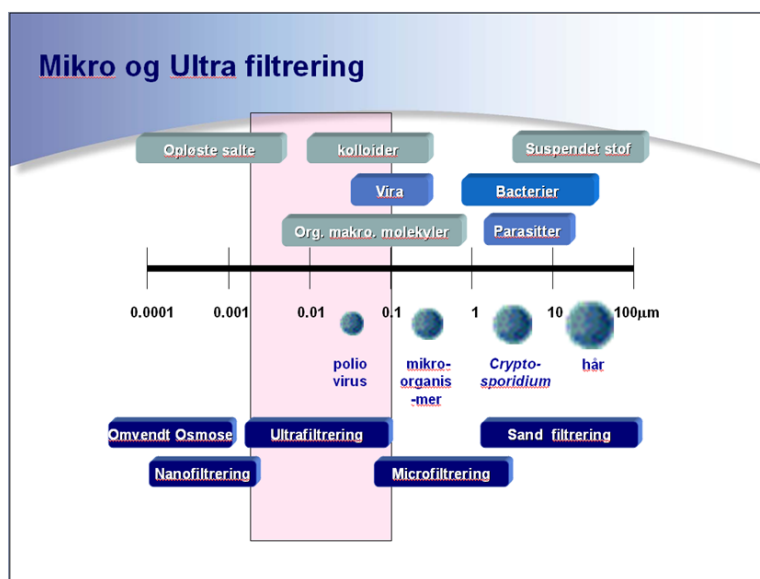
Mikro og Ultra filtrering

Opløste salte

kolloider

Suspendet stof

Vira

Bacterier

Org. makro. molekyler

Parasitter

0.0001

0.001

0.01

0.1

1

10

100μm

polio virus

mikro-organis-mer

Crypto-sporidium

hår

Omvendt Osmose

Ultrafiltrering

Sand filtrering

Nanofiltrering

Microfiltrering